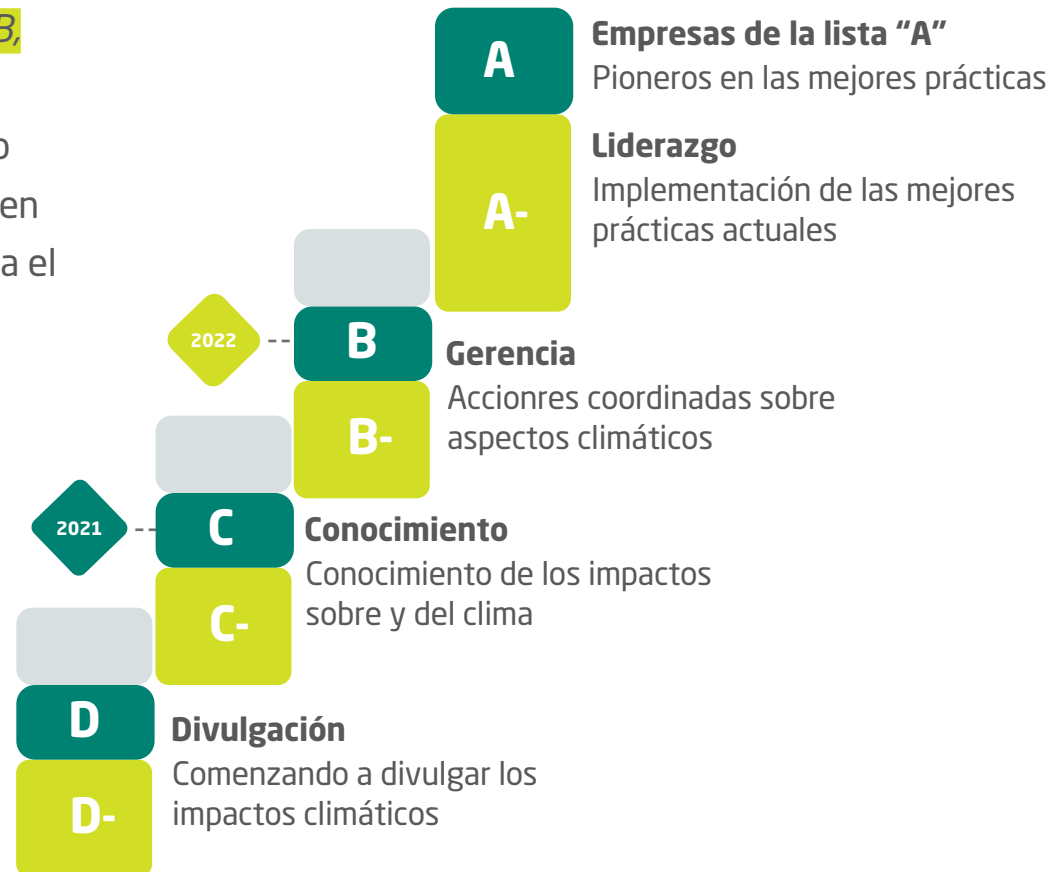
B,

o

en

a el

A

Empresas de la lista "A"
Pioneros en las mejores prácticas

A-

Liderazgo
Implementación de las mejores prácticas actuales

2022

B

Gerencia
Accionres coordinadas sobre aspectos climáticos

B-

2021

C

Conocimiento
Conocimiento de los impactos sobre y del clima

C-

D

Divulgación
Comenzando a divulgar los impactos climáticos

D-